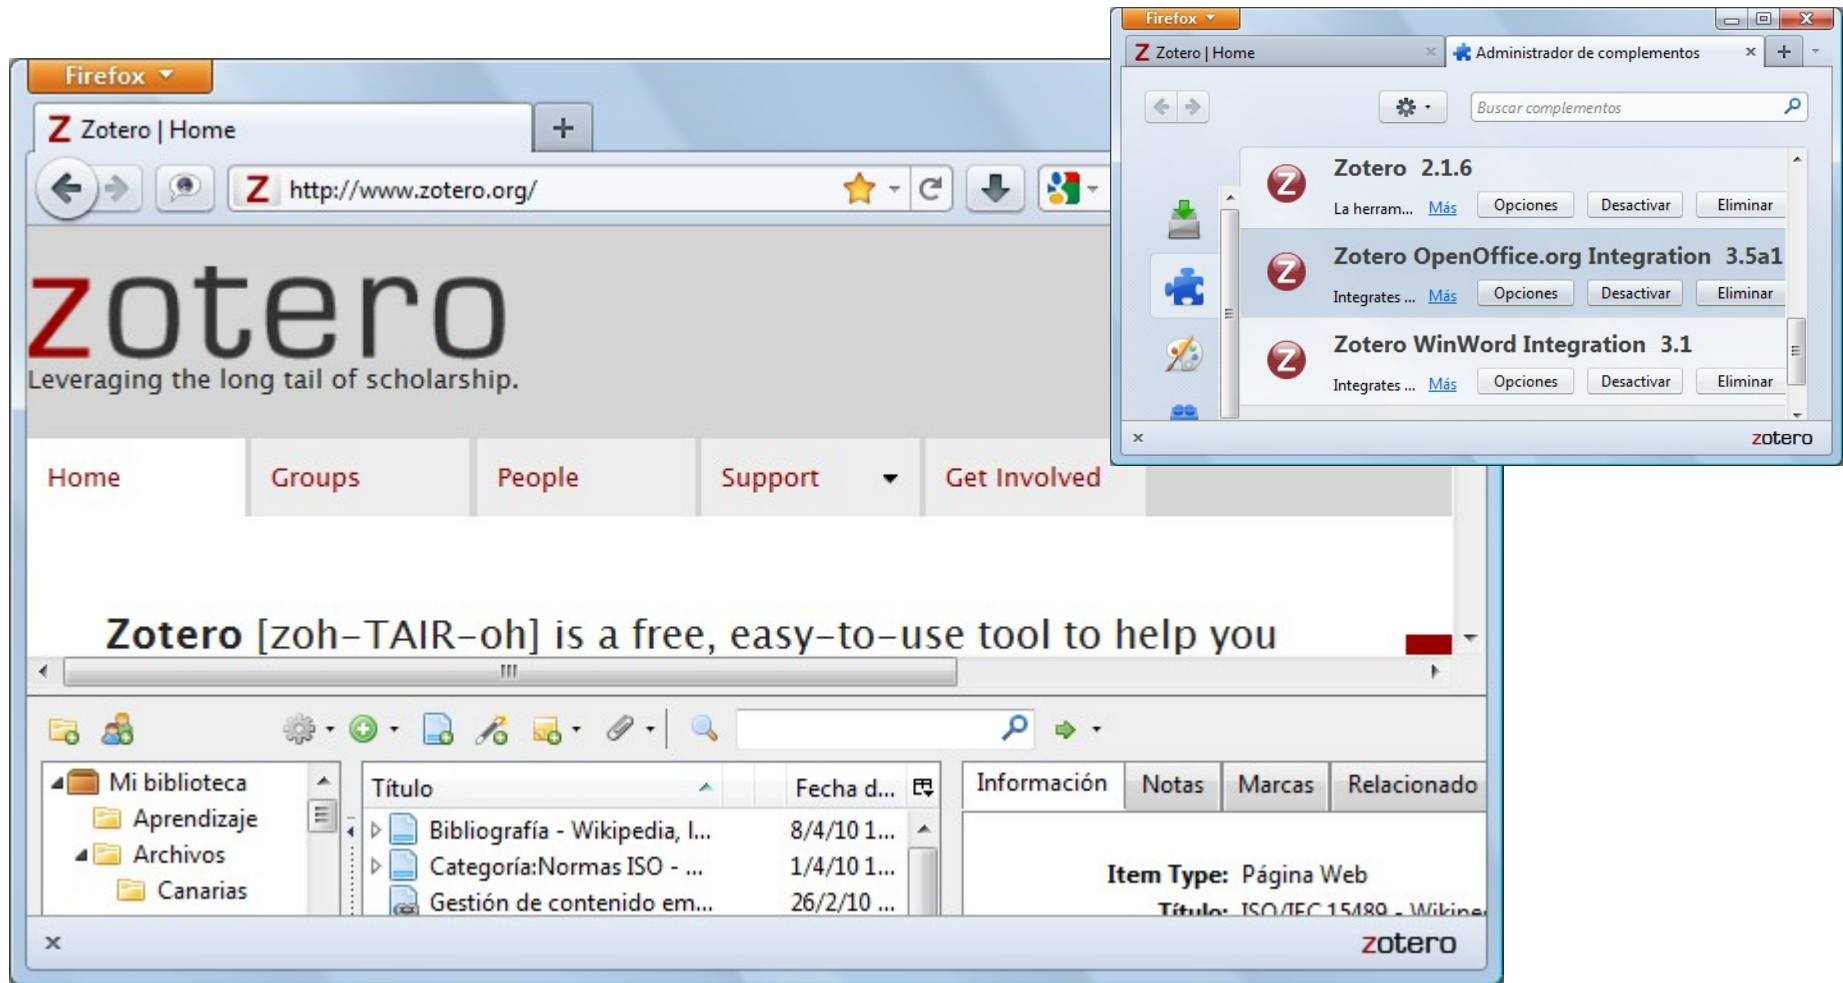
Firefox
Zotero | Home
+
http://www.zotero.org/

zotero
Leveraging the long tail of scholarship.

Home
Groups
People
Support
Get Involved

Zotero [zoh-TAIR-oh] is a free, easy-to-use tool to help you

Mi biblioteca
Aprendizaje
Archivos
Canarias

| Título | Fecha d... |
|---|---|
| Bibliografía - Wikipedia, l... | 8/4/10 1... |
| Categoría:Normas ISO - ... | 1/4/10 1... |
| Gestión de contenido em... | 26/2/10 ... |

Información
Notas
Marcas
Relacionado

Item Type: Página Web
Título: ISO/IEC 15489 - Wikipe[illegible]

×
zotero

Firefox
Zotero | Home
Administrador de complementos
+
Buscar complementos

Zotero 2.1.6
La herram... Más
Opciones
Desactivar
Eliminar

Zotero OpenOffice.org Integration 3.5a1
Integrates ... Más
Opciones
Desactivar
Eliminar

Zotero WinWord Integration 3.1
Integrates ... Más
Opciones
Desactivar
Eliminar

×
zotero